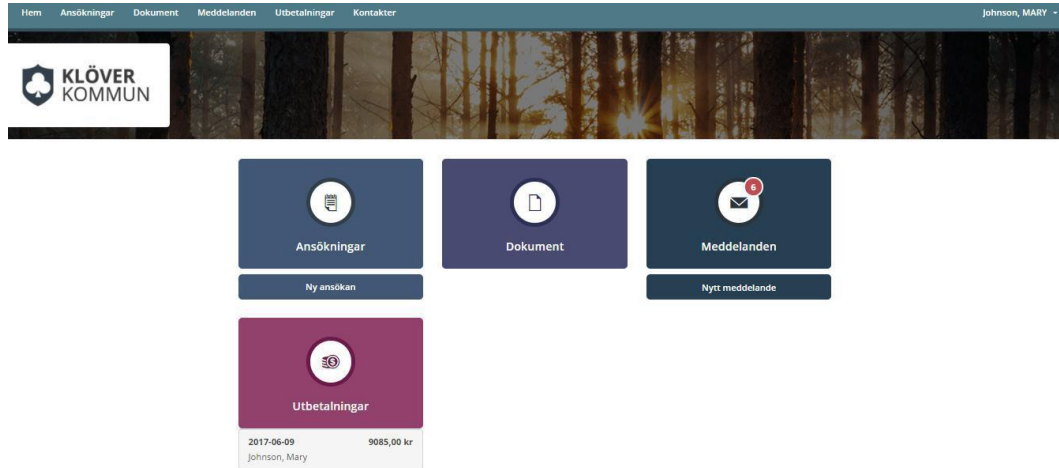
Hem Ansökningar Dokument Meddelanden Utbetalningar Kontakter

Johnson, MARY

KLÖVER KOMMUN

Ansökningar

Ny ansökan

Dokument

6

Meddelanden

Nytt meddelande

Utbetalningar

2017-06-09 9085,00 kr
Johnson, Mary